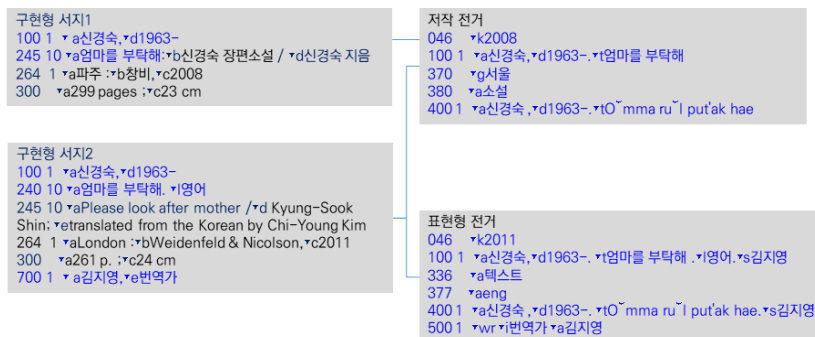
구현형 서지1
100 1 ▾a신경숙,▾d1963-
245 10 ▾a엄마를 부탁해:▾b신경숙 장편소설 / ▾d신경숙 지음
264 1 ▾a파주 :▾b창비,▾c2008
300 ▾a299 pages ;▾c23 cm

구현형 서지2
100 1 ▾a신경숙,▾d1963-
240 10 ▾a엄마를 부탁해. ▾l영어
245 10 ▾aPlease look after mother /▾d Kyung-Sook Shin; ▾etranslated from the Korean by Chi-Young Kim
264 1 ▾aLondon :▾bWeidenfeld & Nicolson,▾c2011
300 ▾a261 p. ;▾c24 cm
700 1 ▾a김지영,▾e번역가

저작 전거
046 ▾k2008
100 1 ▾a신경숙,▾d1963-.▾t엄마를 부탁해
370 ▾g서울
380 ▾a소설
400 1 ▾a신경숙 ,▾d1963-.▾tŎmma rŭl put'ak hae

표현형 전거
046 ▾k2011
100 1 ▾a신경숙,▾d1963-. ▾t엄마를 부탁해 .▾l영어.▾s김지영
336 ▾a텍스트
377 ▾aeng
400 1 ▾a신경숙 ,▾d1963-. ▾tŎmma rŭl put'ak hae.▾s김지영
500 1 ▾wr ▾i번역가 ▾a김지영